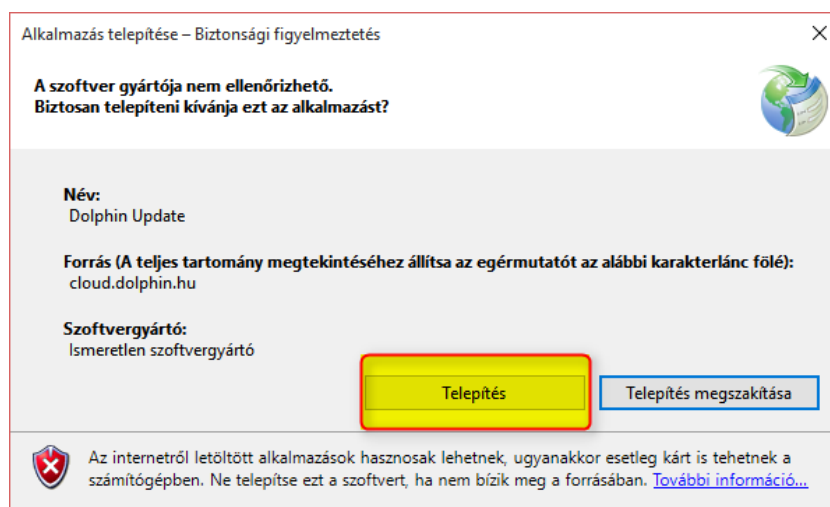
Alkalmazás telepítése – Biztonsági figyelmeztetés

A szoftver gyártója nem ellenőrizhető.
Biztosan telepíteni kívánja ezt az alkalmazást?

Név:
Dolphin Update

Forrás (A teljes tartomány megtekintéséhez állítsa az egérmutatót az alábbi karakterlánc fölé):
cloud.dolphin.hu

Szoftvergyártó:
Ismeretlen szoftvergyártó

Telepítés

Telepítés megszakítása

Az internetről letöltött alkalmazások hasznosak lehetnek, ugyanakkor esetleg kárt is tehetnek a számítógépben. Ne telepítse ezt a szoftvert, ha nem bízik meg a forrásában. További információ...